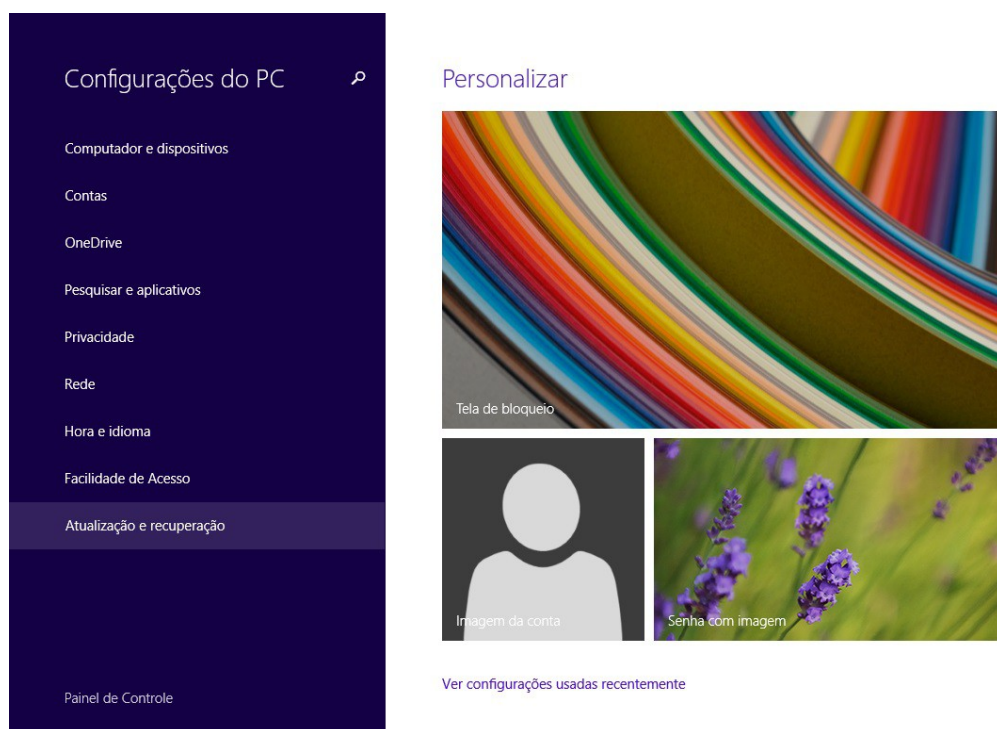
Configurações do PC

Computador e dispositivos

Contas

OneDrive

Pesquisar e aplicativos

Privacidade

Rede

Hora e idioma

Facilidade de Acesso

Atualização e recuperação

Painel de Controle

Personalizar

Tela de bloqueio

Imagem da conta

Senha com imagem

Ver configurações usadas recentemente